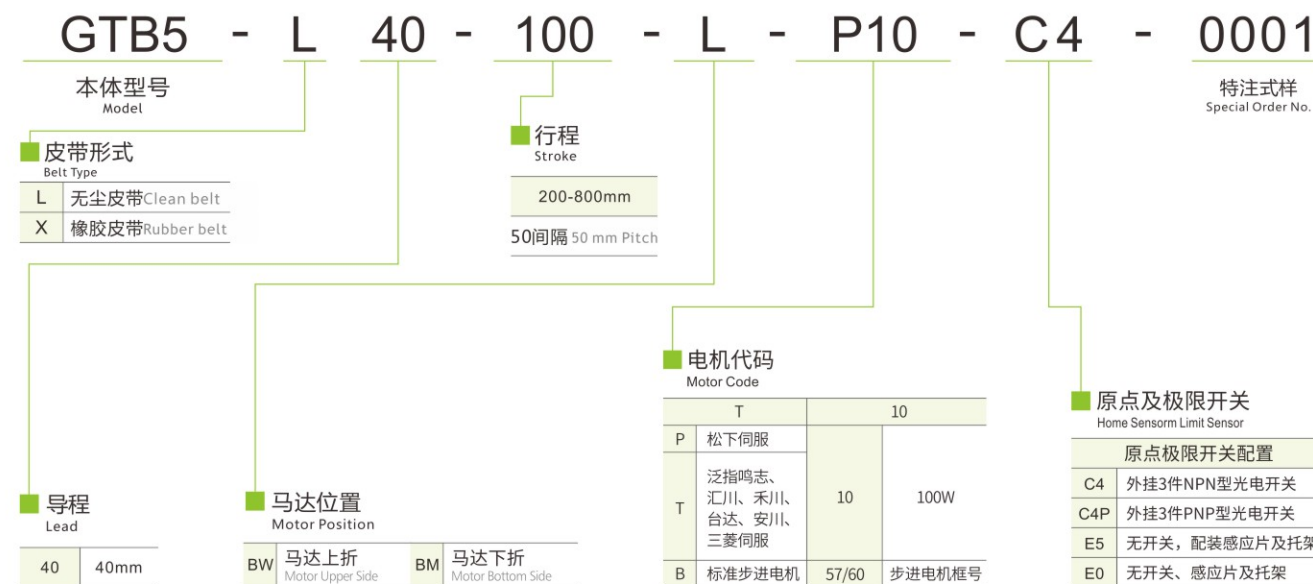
GTB5 - L 40 - 100 - L - P10 - C4 - 0001

本体型号
Model

特注式样
Special Order No.

皮带形式
Belt Type

| L | 无尘皮带Clean belt |
|---|---|
| X | 橡胶皮带Rubber belt |

行程
Stroke

200-800mm
50间隔 50 mm Pitch

电机代码
Motor Code

| T | | 10 | |
|---|---|---|---|
| P | 松下伺服 | 10 | 100W |
| T | 泛指鸣志、汇川、禾川、台达、安川、三菱伺服 | | |
| B | 标准步进电机 | 57/60 | 步进电机框号 |

原点及极限开关
Home Sensorm Limit Sensor

| 原点极限开关配置 | |
|---|---|
| C4 | 外挂3件NPN型光电开关 |
| C4P | 外挂3件PNP型光电开关 |
| E5 | 无开关，配装感应片及托架 |
| E0 | 无开关、感应片及托架 |

导程
Lead

| 40 | 40mm |
|---|---|

马达位置
Motor Position

| BW | 马达上折 Motor Upper Side | BM | 马达下折 Motor Bottom Side |
|---|---|---|---|